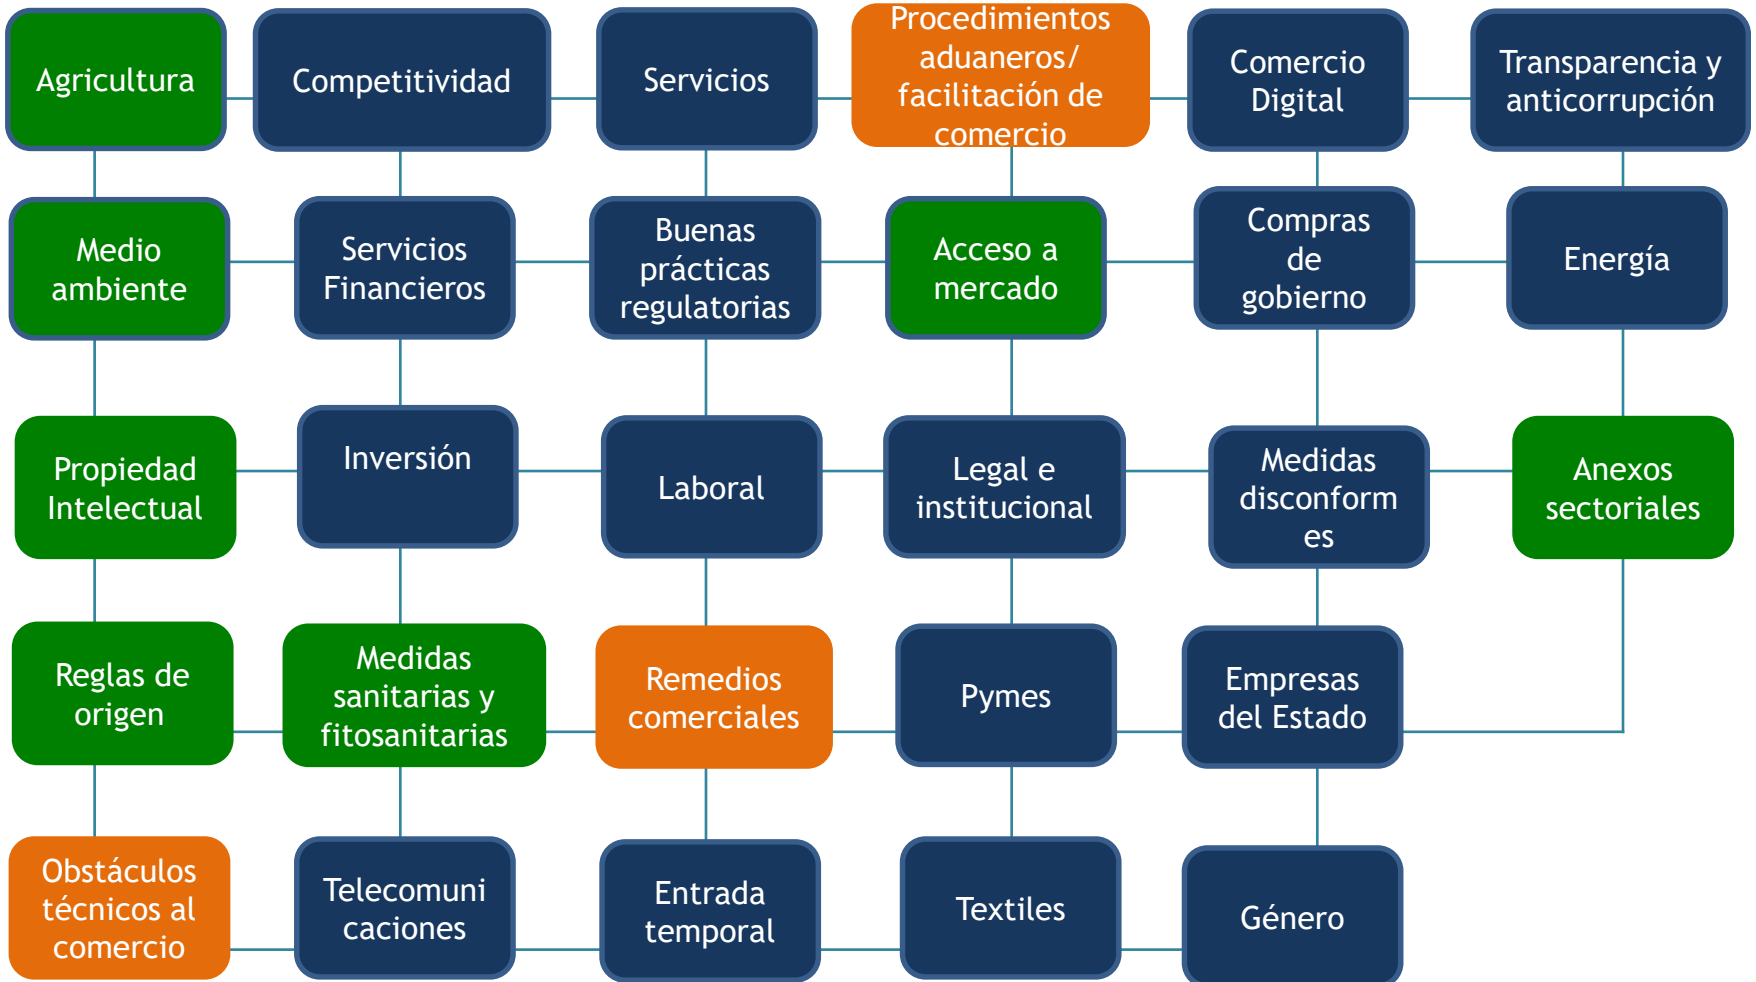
Agricultura

Competitividad

Servicios

Procedimientos aduaneros/ facilitación de comercio

Comercio Digital

Transparencia y anticorrupción

Medio ambiente

Servicios Financieros

Buenas prácticas regulatorias

Acceso a mercado

Compras de gobierno

Energía

Propiedad Intelectual

Inversión

Laboral

Legal e institucional

Medidas disconform es

Anexos sectoriales

Reglas de origen

Medidas sanitarias y fitosanitarias

Remedios comerciales

Pymes

Empresas del Estado

Obstáculos técnicos al comercio

Telecomuni caciones

Entrada temporal

Textiles

Género